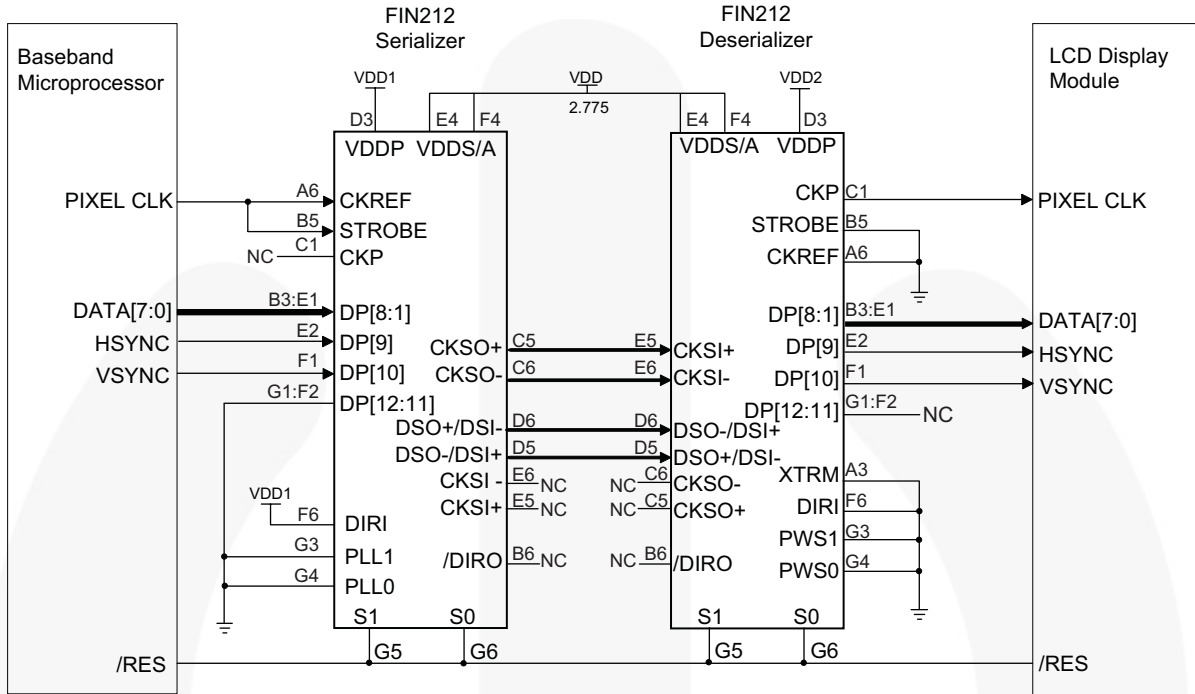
FIN212
Serializer

FIN212
Deserializer

Baseband
Microprocessor

LCD Display
Module

VDD1
D3
VDDP
E4 F4
VDDS/A

VDD
2.775

E4 F4
VDDS/A
VDD2
D3
VDDP

PIXEL CLK
A6
CKREF
B5
STROBE
NC
C1
CKP

DATA[7:0]
B3:E1
DP[8:1]
HSYNC
E2
DP[9]
VSYNC
F1
DP[10]
G1:F2
DP[12:11]

CKSO+
C5
CKSO-
C6
DSO+/DSI-
D6
DSO-/DSI+
D5
CKSI -
E6
NC
CKSI+
E5
NC

VDD1
F6
DIRI
G3
PLL1
G4
PLL0
/DIRO
B6
NC
S1
S0

E5
CKSI+
E6
CKSI-
D6
DSO-/DSI+
D5
DSO+/DSI-
NC
C6
CKSO-
NC
C5
CKSO+
NC
B6
/DIRO
S1
S0

CKP
C1
PIXEL CLK
STROBE
B5
CKREF
A6
DP[8:1]
B3:E1
DATA[7:0]
DP[9]
E2
HSYNC
DP[10]
F1
VSYNC
DP[12:11]
G1:F2
NC
XTRM
A3
DIRI
F6
PWS1
G3
PWS0
G4

/RES
G5
G6
G5
G6
/RES